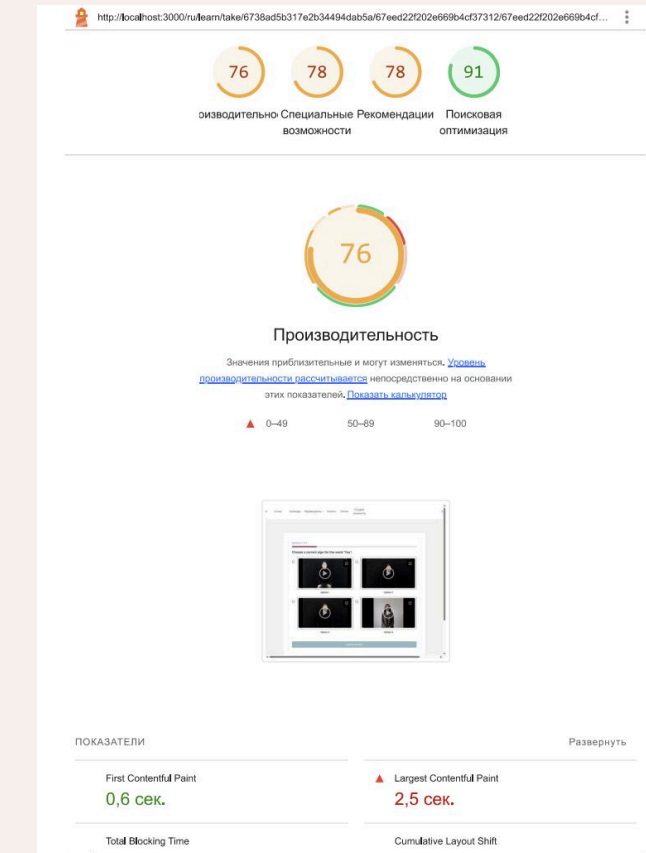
http://localhost:3000/ru/learn/take/6738ad5b317e2b34494dab5a/67eed22f202e669b4cf37312/67eed22f202e669b4cf...

76
78
78
91

оизводительно Специальные возможности
Рекомендации
Поисковая оптимизация

76

Производительность

Значения приблизительные и могут изменяться. Уровень производительности рассчитывается непосредственно на основании этих показателей. Показать калькулятор

0–49
50–89
90–100

ПОКАЗАТЕЛИ
Развернуть

First Contentful Paint
0,6 сек.

Largest Contentful Paint
2,5 сек.

Total Blocking Time

Cumulative Layout Shift